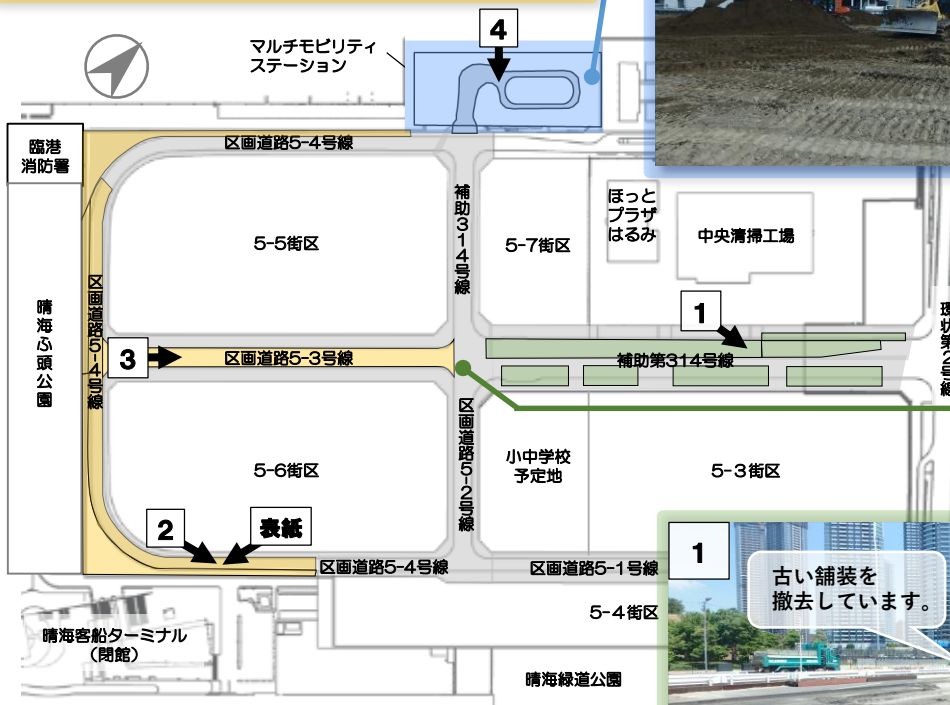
4

マルチモビリティステーション

臨港消防署

区画道路5-4号線

補助314号線

ほっとプラザはるみ

中央清掃工場

5-5街区

5-7街区

1

区画道路5-4号線

晴海ふ頭公園

3

区画道路5-3号線

補助第314号線

環状第2号線

区画道路5-2号線

小中学校予定地

5-6街区

5-3街区

2

表紙

区画道路5-4号線

区画道路5-1号線

1

古い舗装を撤去しています。

5-4街区

晴海客船ターミナル（閉館）

晴海緑道公園